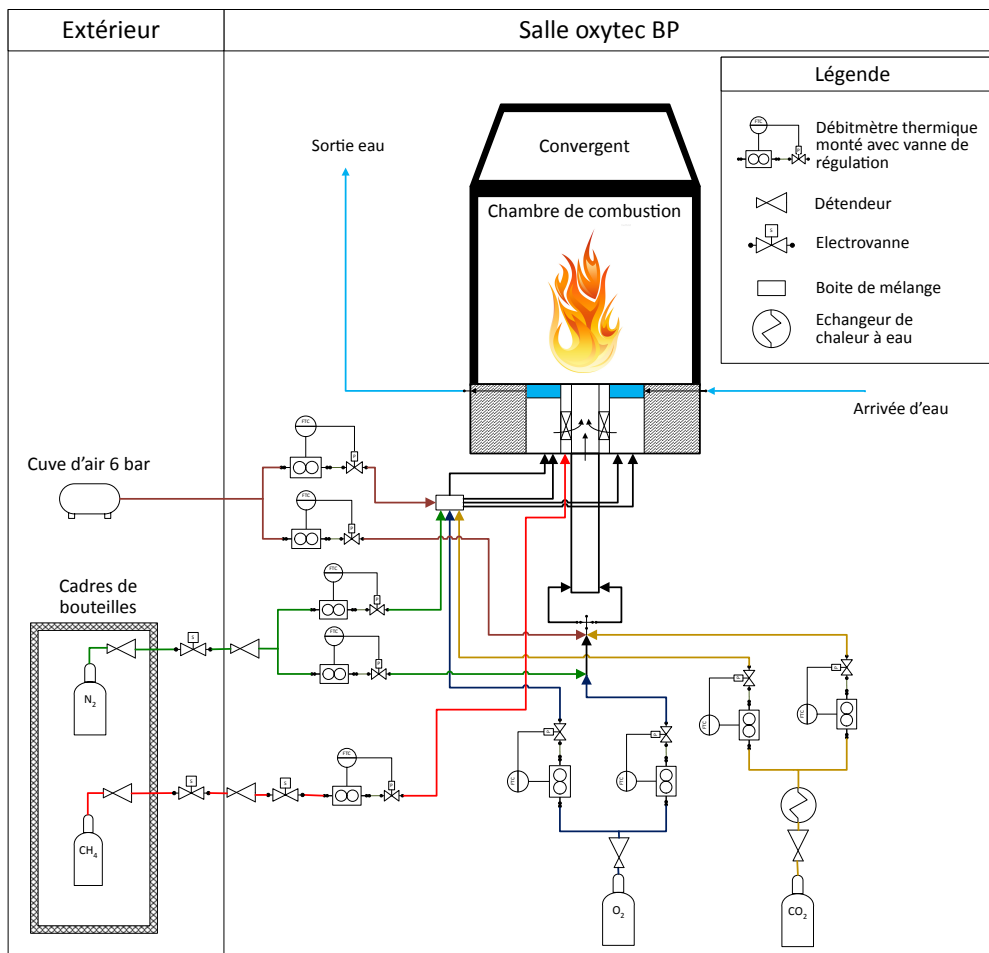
Extérieur

Salle oxytec BP

Légende

FIC

Débitmètre thermique monté avec vanne de régulation

Détendeur

S

Electrovanne

Boite de mélange

Echangeur de chaleur à eau

Sortie eau

Convergent

Chambre de combustion

Arrivée d'eau

Cuve d'air 6 bar

Cadres de bouteilles

$N_2$

$CH_4$

$O_2$

$CO_2$